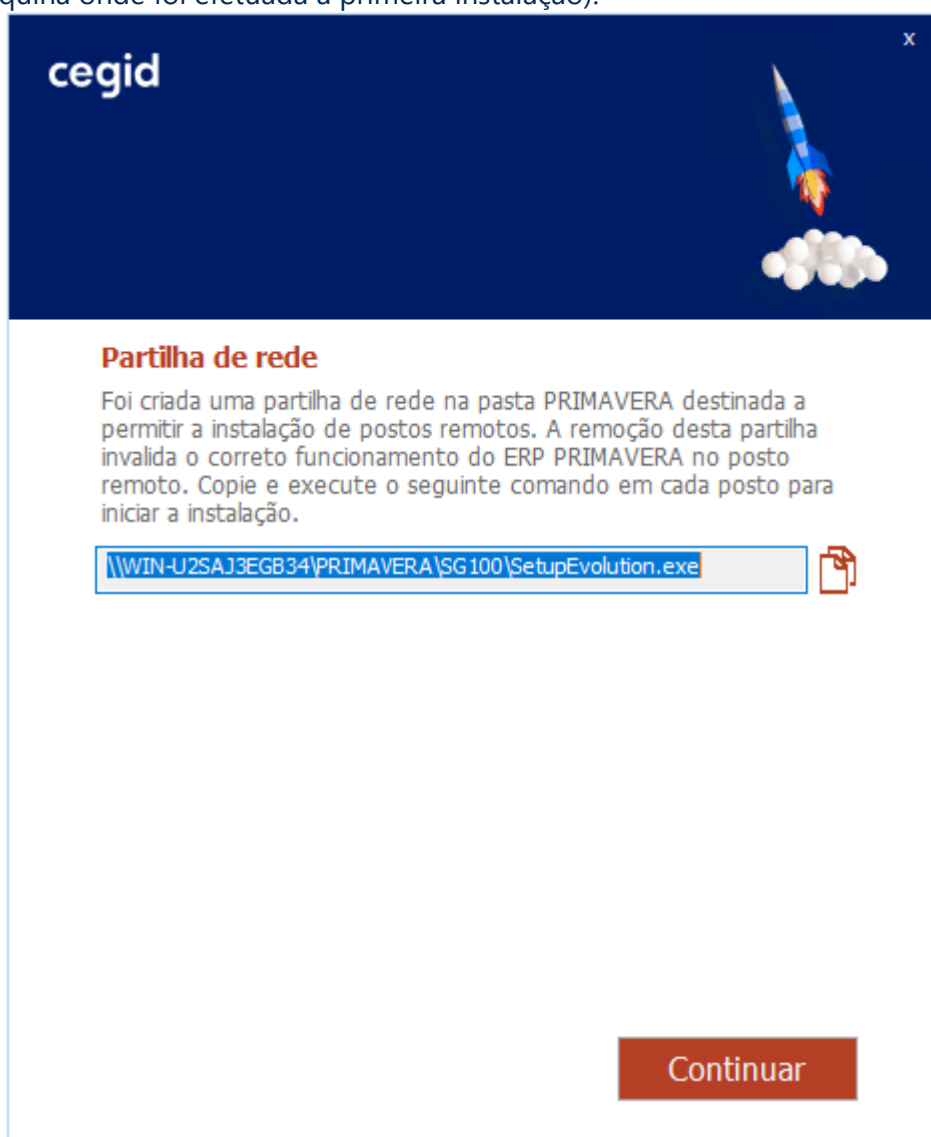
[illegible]quina onde foi efetuada a primeira instalação).

x

cegid

Partilha de rede

Foi criada uma partilha de rede na pasta PRIMAVERA destinada a permitir a instalação de postos remotos. A remoção desta partilha invalida o correto funcionamento do ERP PRIMAVERA no posto remoto. Copie e execute o seguinte comando em cada posto para iniciar a instalação.

\\WIN-U2SAJ3EGB34\PRIMAVERA\SG100\SetupEvolution.exe

Continuar